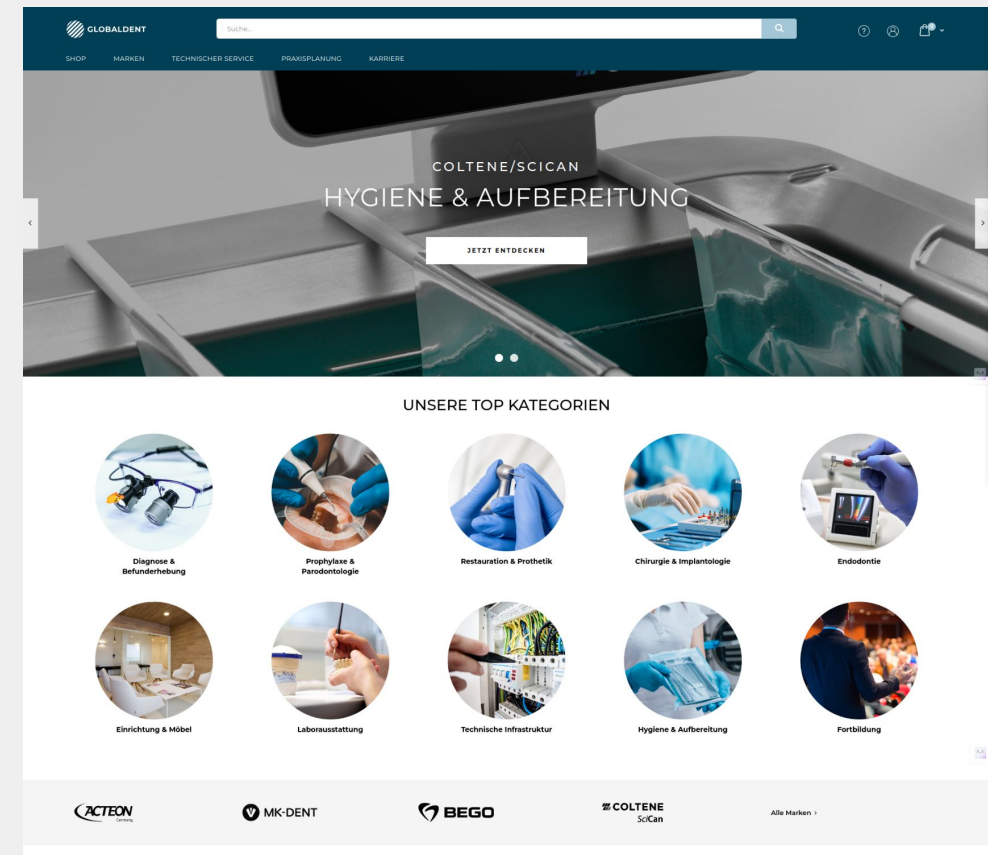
GLOBALDENT

Suche...

SHOP MARKEN TECHNISCHER SERVICE PRAXISPLANUNG KARRIERE

COLTENE/SCICAN

HYGIENE & AUFBEREITUNG

JETZT ENTDECKEN

UNSERE TOP KATEGORIEN

Diagnose & Befunderhebung

Prophylaxe & Parodontologie

Restauration & Prothetik

Chirurgie & Implantologie

Endodontie

Einrichtung & Möbel

Laborausstattung

Technische Infrastruktur

Hygiene & Aufbereitung

Fortbildung

ACTEON Germany

MK-DENT

BEGO

COLTENE SciCan

Alle Marken ›